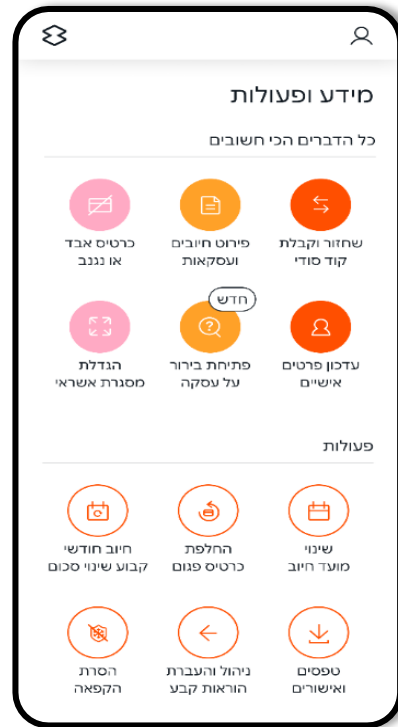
מידע ופעולות

כל הדברים הכי חשובים

שחזור וקבלת קוד סודי

פירוט חיובים ועסקאות

כרטיס אבד או נגנב

חדש

עדכון פרטים אישיים

פתיחת בירור על עסקה

הגדלת מסגרת אשראי

פעולות

שינוי מועד חיוב

החלפת כרטיס פגום

חיוב חודשי קבוע שינוי סכום

טפסים ואישורים

ניהול והעברת הוראות קבע

הסרת הקפאה